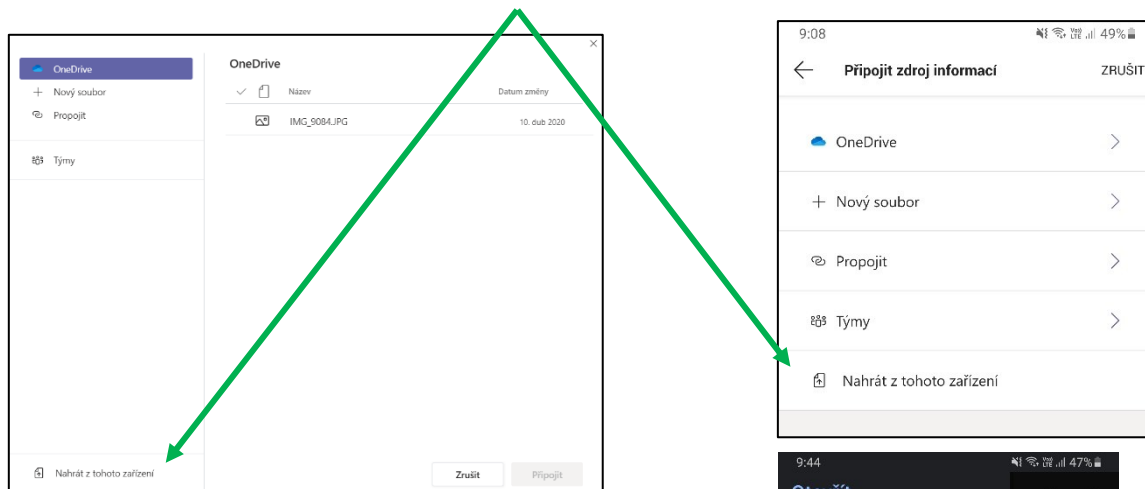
OneDrive
Nový soubor
Propojit
Týmy
Nahrát z tohoto zařízení

OneDrive
Název
Datum změny
IMG_9084.JPG
10. dub 2020
Zrušit
Připojit

9:08
49%
Připojit zdroj informací
ZRUŠIT
OneDrive
Nový soubor
Propojit
Týmy
Nahrát z tohoto zařízení

9:44
47%